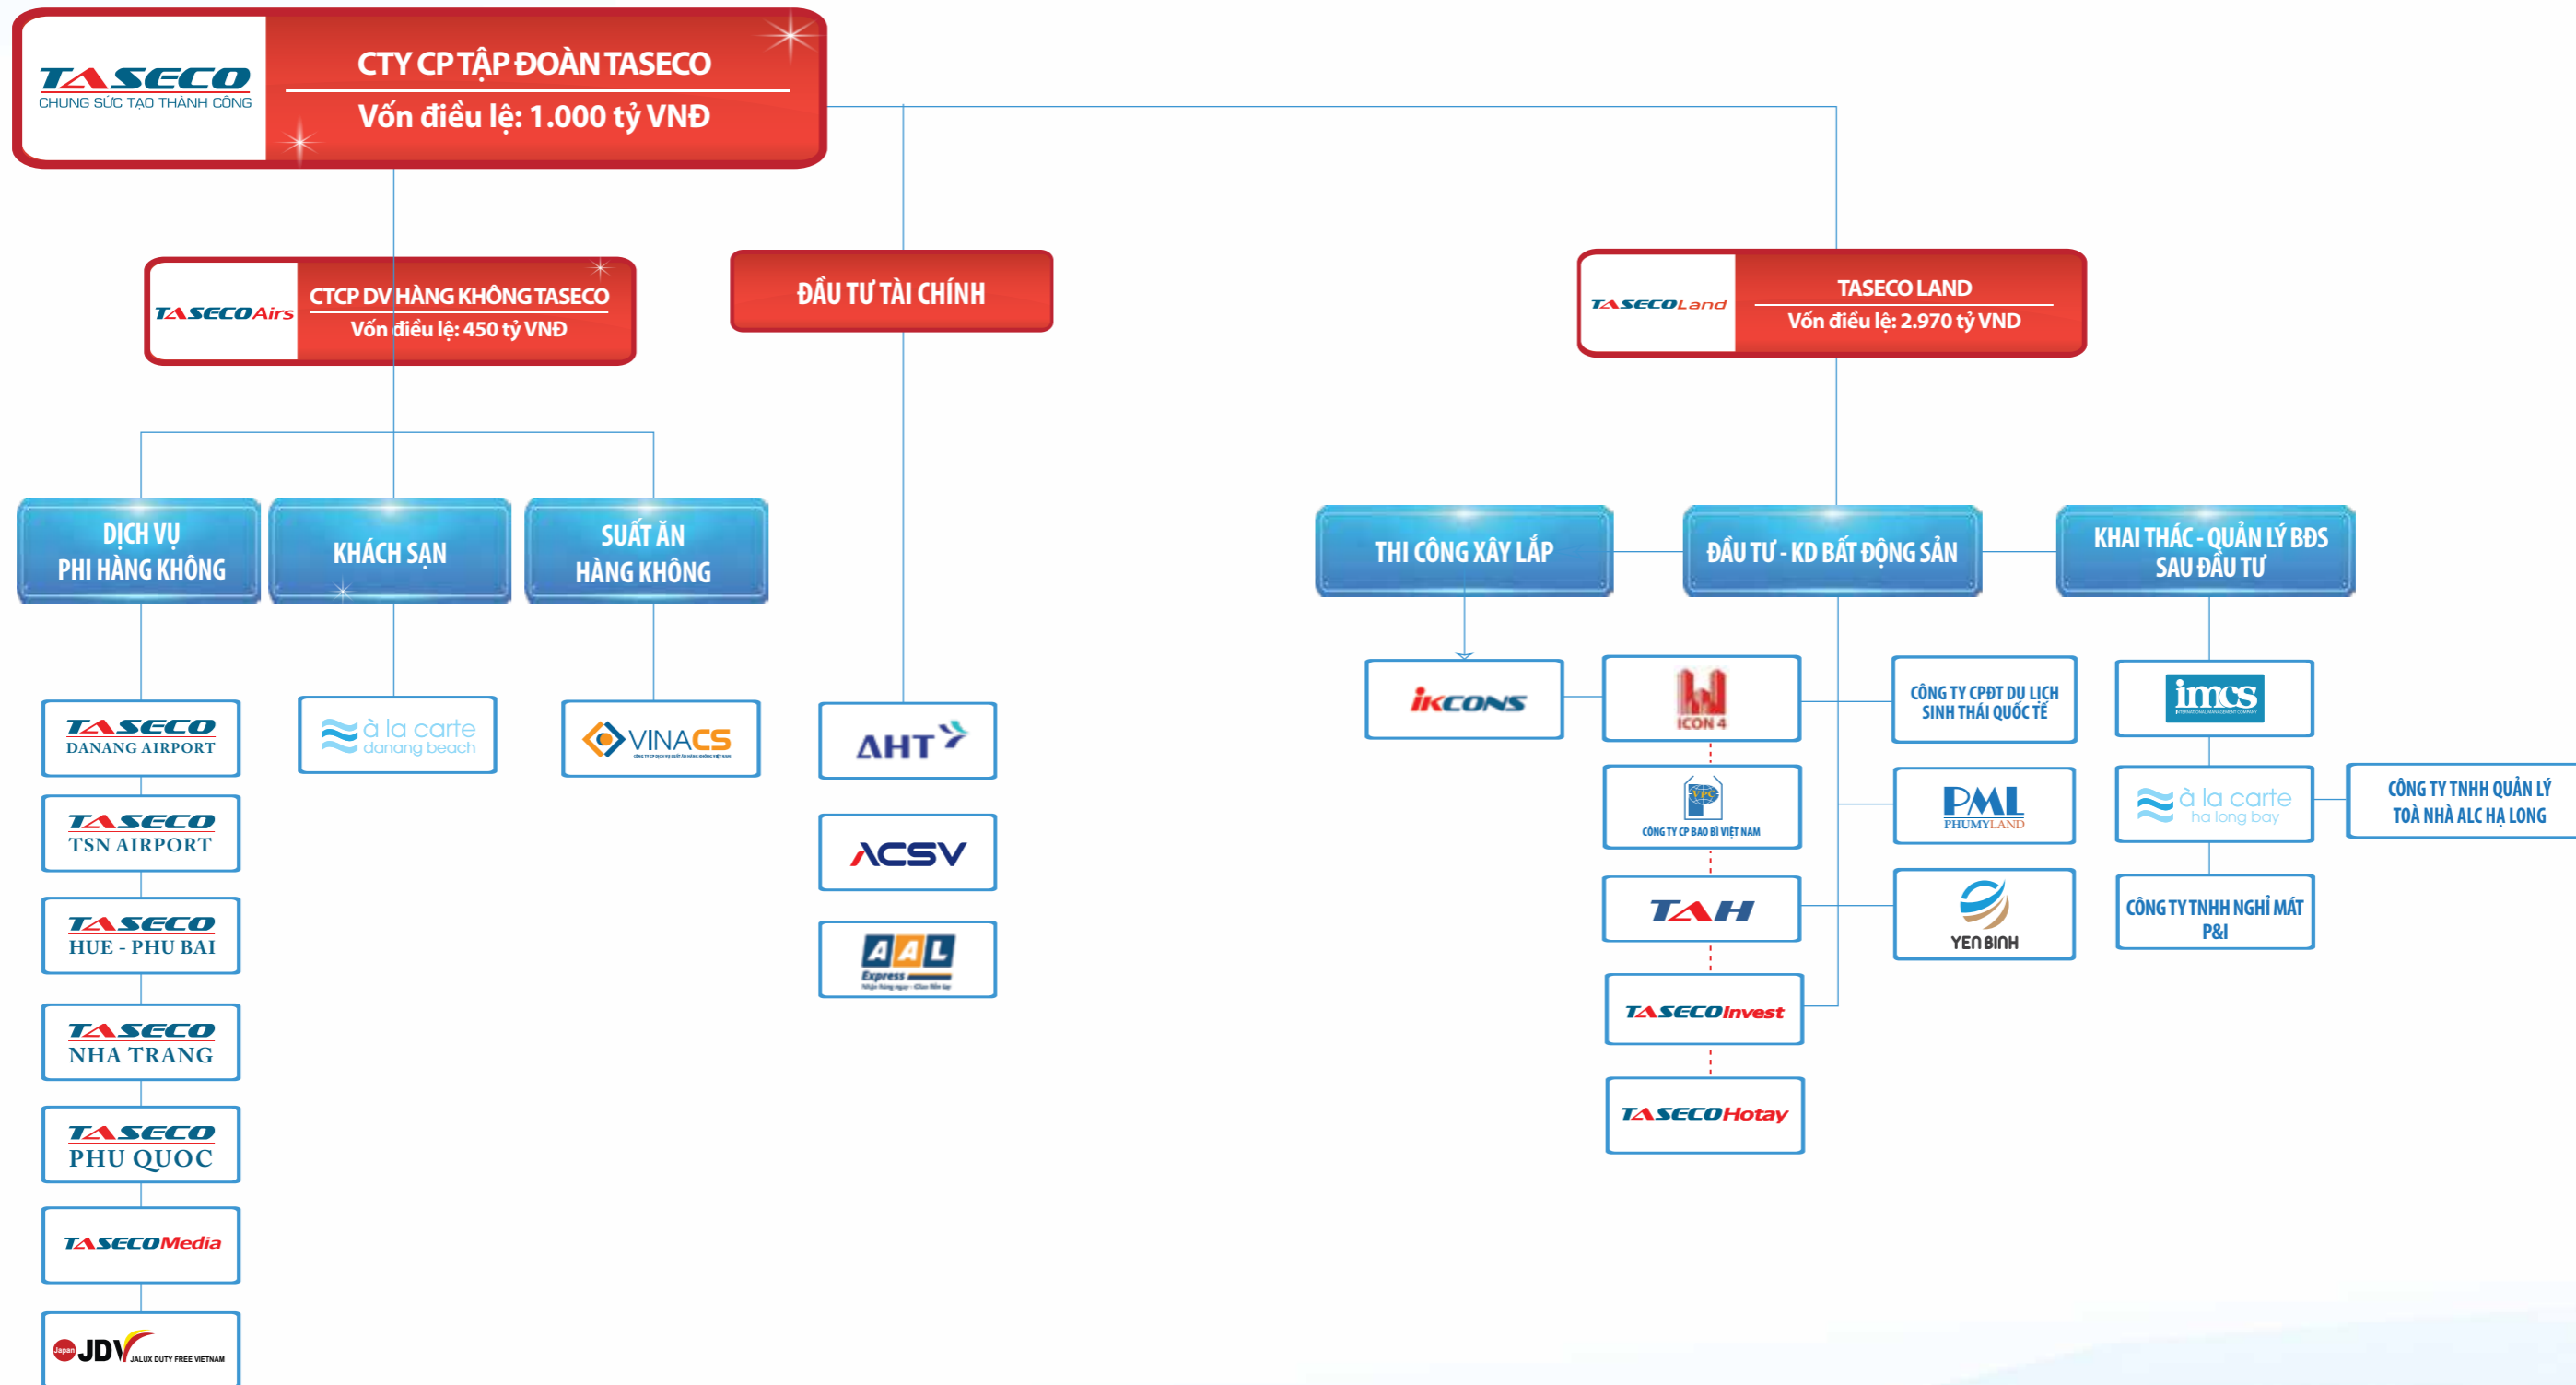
TASECO
CHUNG SỨC TẠO THÀNH CÔNG

CTY CP TẬP ĐOÀN TASECO
Vốn điều lệ: 1.000 tỷ VNĐ

TASECOAirs
CTCP DV HÀNG KHÔNG TASECO
Vốn điều lệ: 450 tỷ VNĐ

ĐẦU TƯ TÀI CHÍNH

TASECOLand
TASECO LAND
Vốn điều lệ: 2.970 tỷ VND

DỊCH VỤ PHI HÀNG KHÔNG

KHÁCH SẠN

SUẤT ĂN HÀNG KHÔNG

THI CÔNG XÂY LẮP

ĐẦU TƯ - KD BẤT ĐỘNG SẢN

KHAI THÁC - QUẢN LÝ BĐS SAU ĐẦU TƯ

TASECO DANANG AIRPORT

TASECO TSN AIRPORT

TASECO HUE - PHU BAI

TASECO NHA TRANG

TASECO PHU QUOC

TASECOMedia

Japan JDV JALUX DUTY FREE VIETNAM

à la carte danang beach

VINACS

AHT

ACSV

AAL Express

iKCONS

ICON 4

VPC CÔNG TY CP BAO BÌ VIỆT NAM

TAH

TASECOInvest

TASECOHotay

CÔNG TY CPĐT DU LỊCH SINH THÁI QUỐC TẾ

PML PHUMYLAND

YEN BINH

imcs

à la carte ha long bay

CÔNG TY TNHH QUẢN LÝ TOÀ NHÀ ALC HẠ LONG

CÔNG TY TNHH NGHỈ MÁT P&I